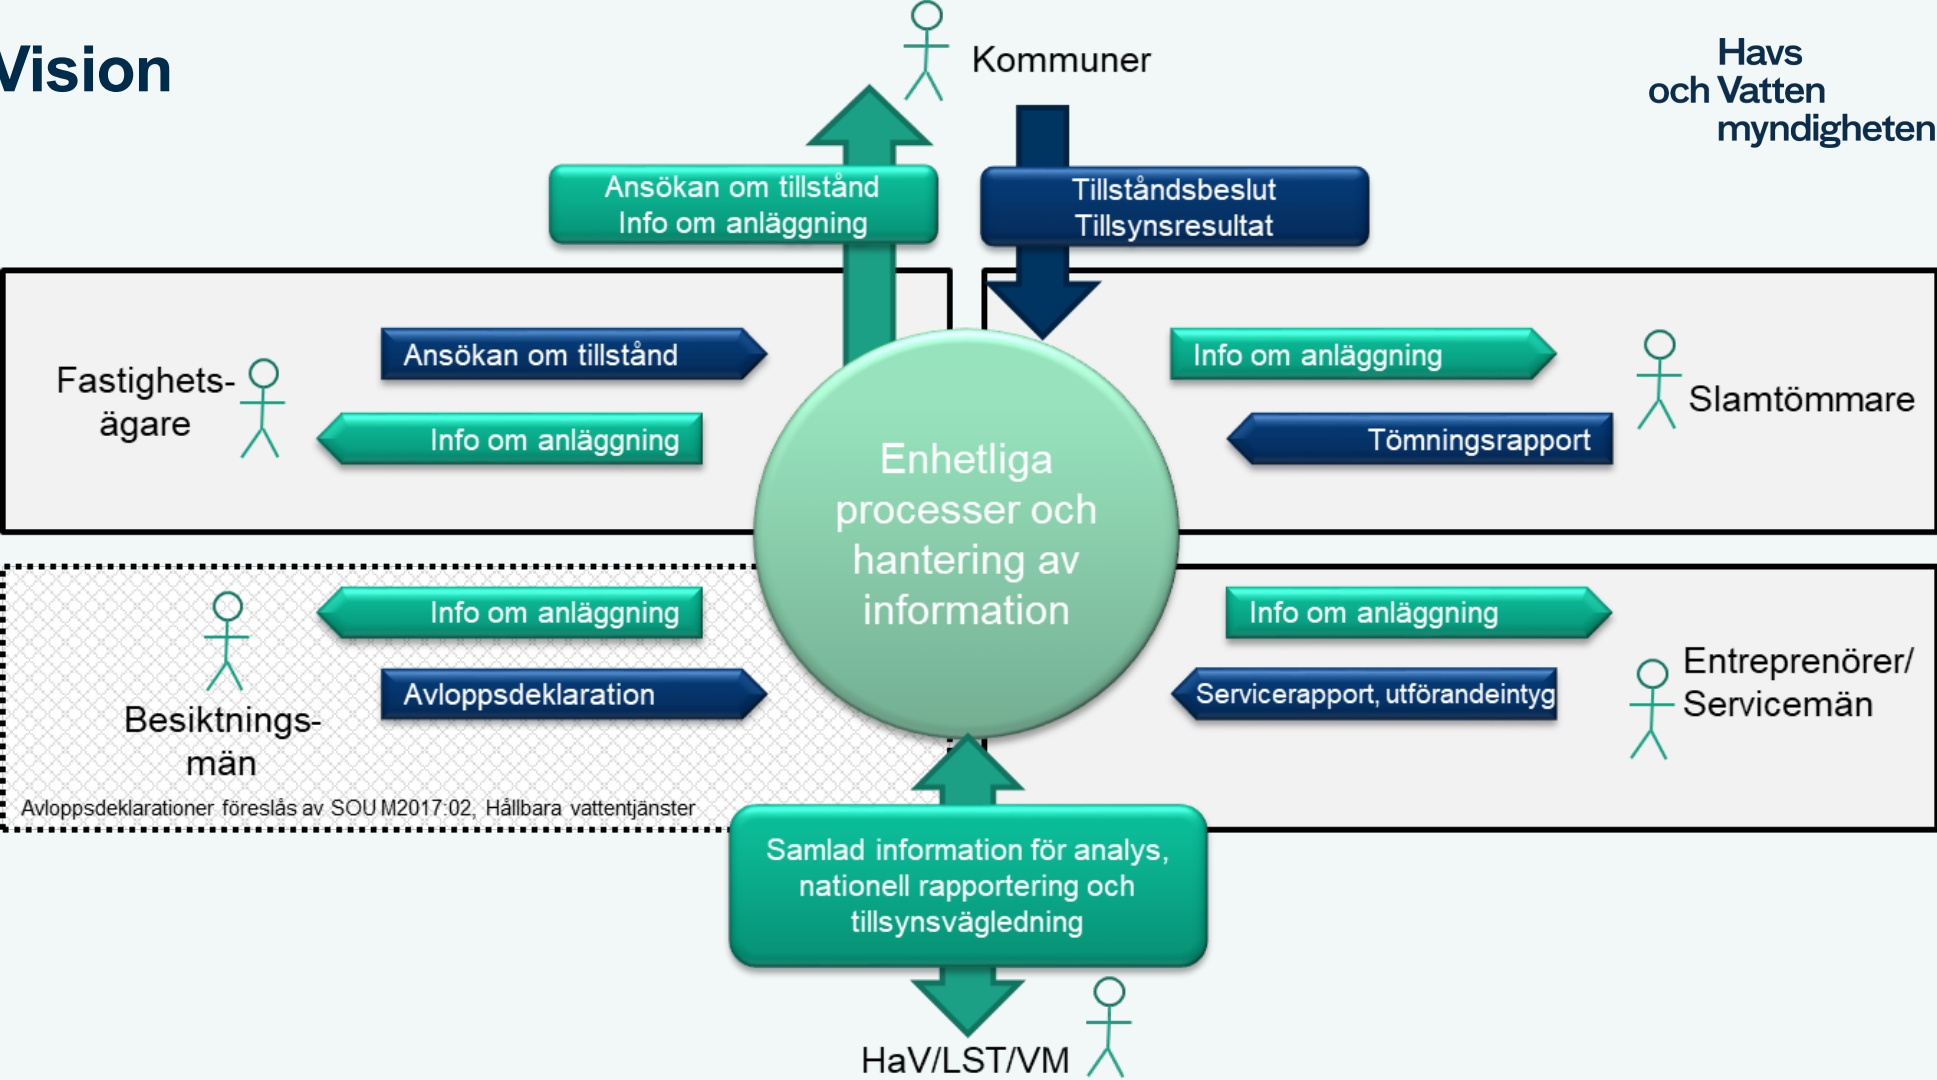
Vision

Kommuner

Havs
och Vatten
myndigheten

Ansökan om tillstånd
Info om anläggning

Tillståndsbeslut
Tillsynsresultat

Fastighets-
ägare

Ansökan om tillstånd

Info om anläggning

Enhetliga processer och hantering av information

Info om anläggning

Slamtömmare

Tömningsrapport

Info om anläggning

Besiktnings-
män

Avloppsdeklaration

Info om anläggning

Entreprenörer/
Servicemän

Servicerapport, utförandeintyg

Avloppsdeklarationer föreslås av SOU M2017:02, Hållbara vattentjänster

Samlad information för analys, nationell rapportering och tillsynsvägledning

HaV/LST/VM